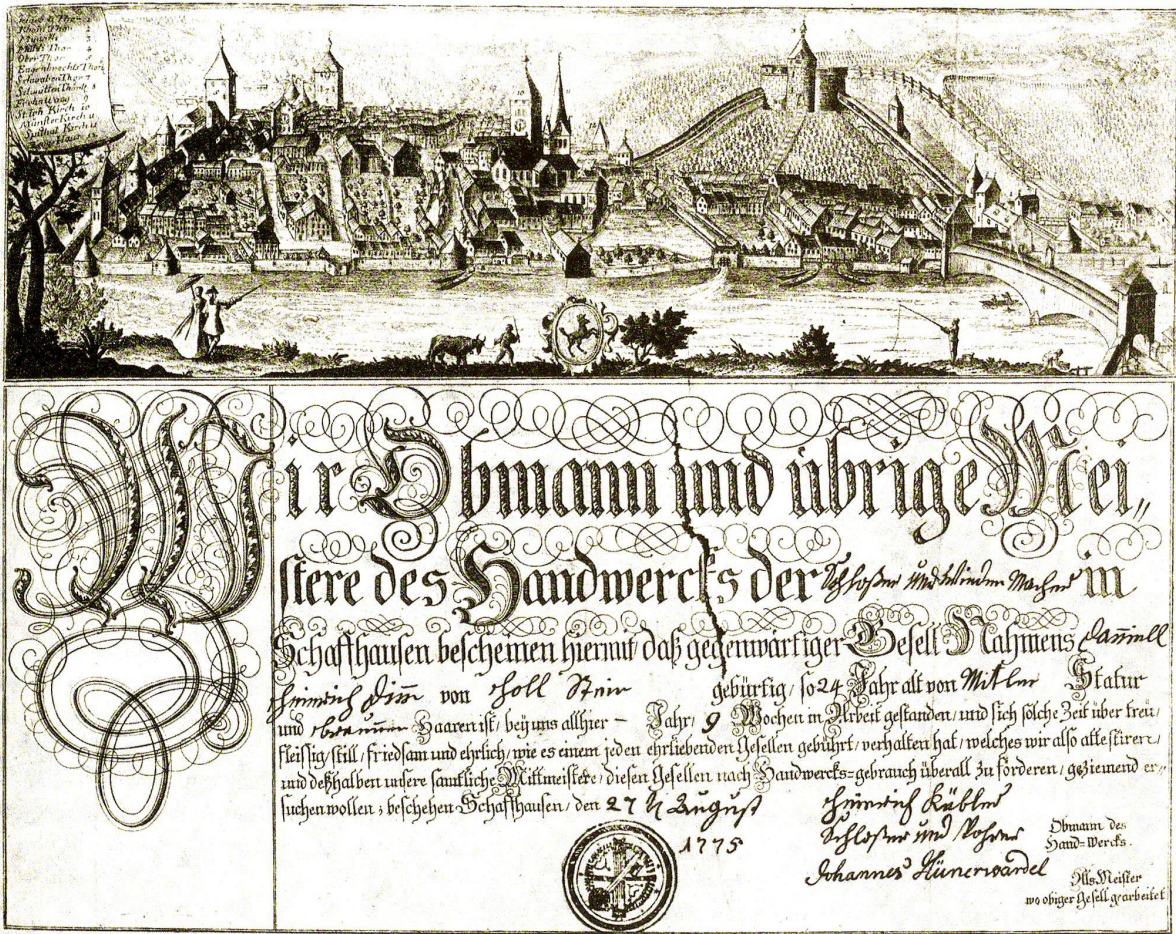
Wir Obmann und übrige Meistere des Handwercks der Schlosser und Uhrmacher in Schafthausen bescheinen hiermit, daß gegenwärtiger Gesell Nahmens Samuel Heinrich Dürr von Holl Stein gebürtig, so 24 Jahr alt von Mittler Statur und braunen Haaren ist, bey uns allhier - Jahr 9 Wochen in Arbeit gestanden, und sich solche Zeit über treu, fleissig, still, friedsam und ehrlich, wie es einem jeden ehrliebenden Gesellen gebührt, verhalten hat, welches wir also attestiren, und deßhalben unsere samtliche Mittmeistere, diesen Gesellen nach Handwercks=gebrauch überall zu förderen, geziemend ersuchen wollen; beschehen Schafthausen, den 27 t August 1775

Heinrich Kübler Schlosser und Uhrmacher
Obmann des Hand=Wercks.

Johannes Hünerwadel
Als Meister wo obiger Gesell gearbeitet